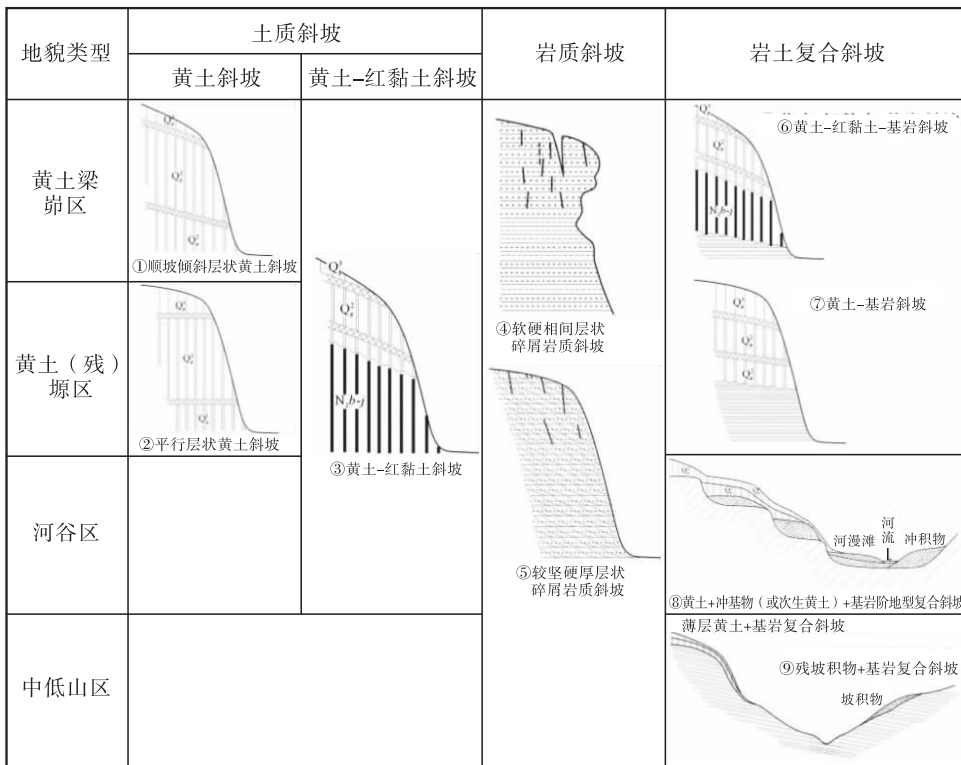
| 地貌类型 | 土质斜坡 | | 岩质斜坡 | 岩土复合斜坡 |
|---|---|---|---|---|
| | 黄土斜坡 | 黄土–红黏土斜坡 | | |
| 黄土梁峁区 | $Q_4$ $Q_3$ $Q_2$ ①顺坡倾斜层状黄土斜坡 | $Q^3$ $Q_2$ $N_2b\text{-}j$ ③黄土–红黏土斜坡 | ④软硬相间层状碎屑岩质斜坡 | $Q_3$ $Q_2$ $N_2b\text{-}j$ ⑥黄土–红黏土–基岩斜坡 |
| 黄土（残）塬区 | $Q_3$ $Q_2$ $Q_1$ ②平行层状黄土斜坡 | | | $Q_3$ $Q_2$ $Q_1$ ⑦黄土–基岩斜坡 |
| 河谷区 | | | ⑤较坚硬厚层状碎屑岩质斜坡 | $Q_4$ $Q_3$ 河漫滩 河流 冲积物 ⑧黄土+冲基物（或次生黄土）+基岩阶地型复合斜坡 |
| 中低山区 | | | | 薄层黄土+基岩复合斜坡 ⑨残坡积物+基岩复合斜坡 坡积物 |